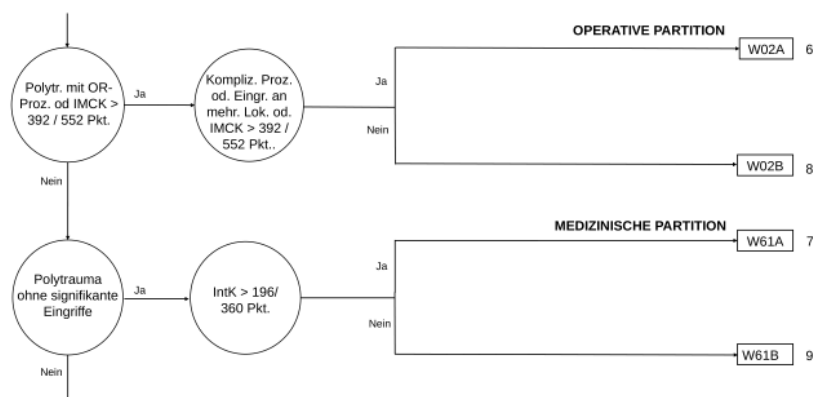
OPERATIVE PARTITION

Polytr. mit OR-Proz. od IMCK > 392 / 552 Pkt.

Ja

Kompliz. Proz. od. Eingr. an mehr. Lok. od. IMCK > 392 / 552 Pkt..

Ja

W02A 6

Nein

W02B 8

Nein

MEDIZINISCHE PARTITION

Polytrauma ohne signifikante Eingriffe

Ja

IntK > 196/ 360 Pkt.

Ja

W61A 7

Nein

W61B 9

Nein